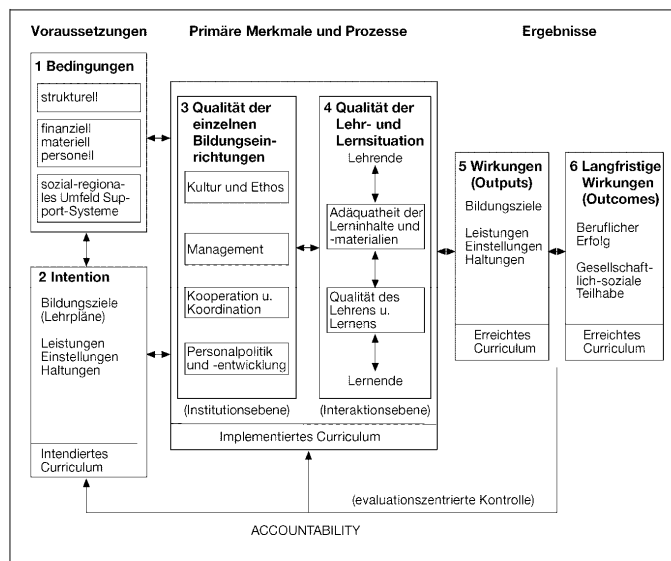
Voraussetzungen

Primäre Merkmale und Prozesse

Ergebnisse

1 Bedingungen

strukturell

finanziell materiell personell

sozial-regionales Umfeld Support-Systeme

2 Intention

Bildungsziele (Lehrpläne)

Leistungen Einstellungen Haltungen

Intendiertes Curriculum

3 Qualität der einzelnen Bildungseinrichtungen

Kultur und Ethos

Management

Kooperation u. Koordination

Personalpolitik und -entwicklung

(Institutionsebene)

4 Qualität der Lehr- und Lernsituation

Lehrende

Adäquatheit der Lerninhalte und -materialien

Qualität des Lehrens u. Lernens

Lernende

(Interaktionsebene)

Implementiertes Curriculum

5 Wirkungen (Outputs)

Bildungsziele

Leistungen Einstellungen Haltungen

Erreichtes Curriculum

6 Langfristige Wirkungen (Outcomes)

Beruflicher Erfolg

Gesellschaftlich-soziale Teilhabe

Erreichtes Curriculum

(evaluationszentrierte Kontrolle)

ACCOUNTABILITY